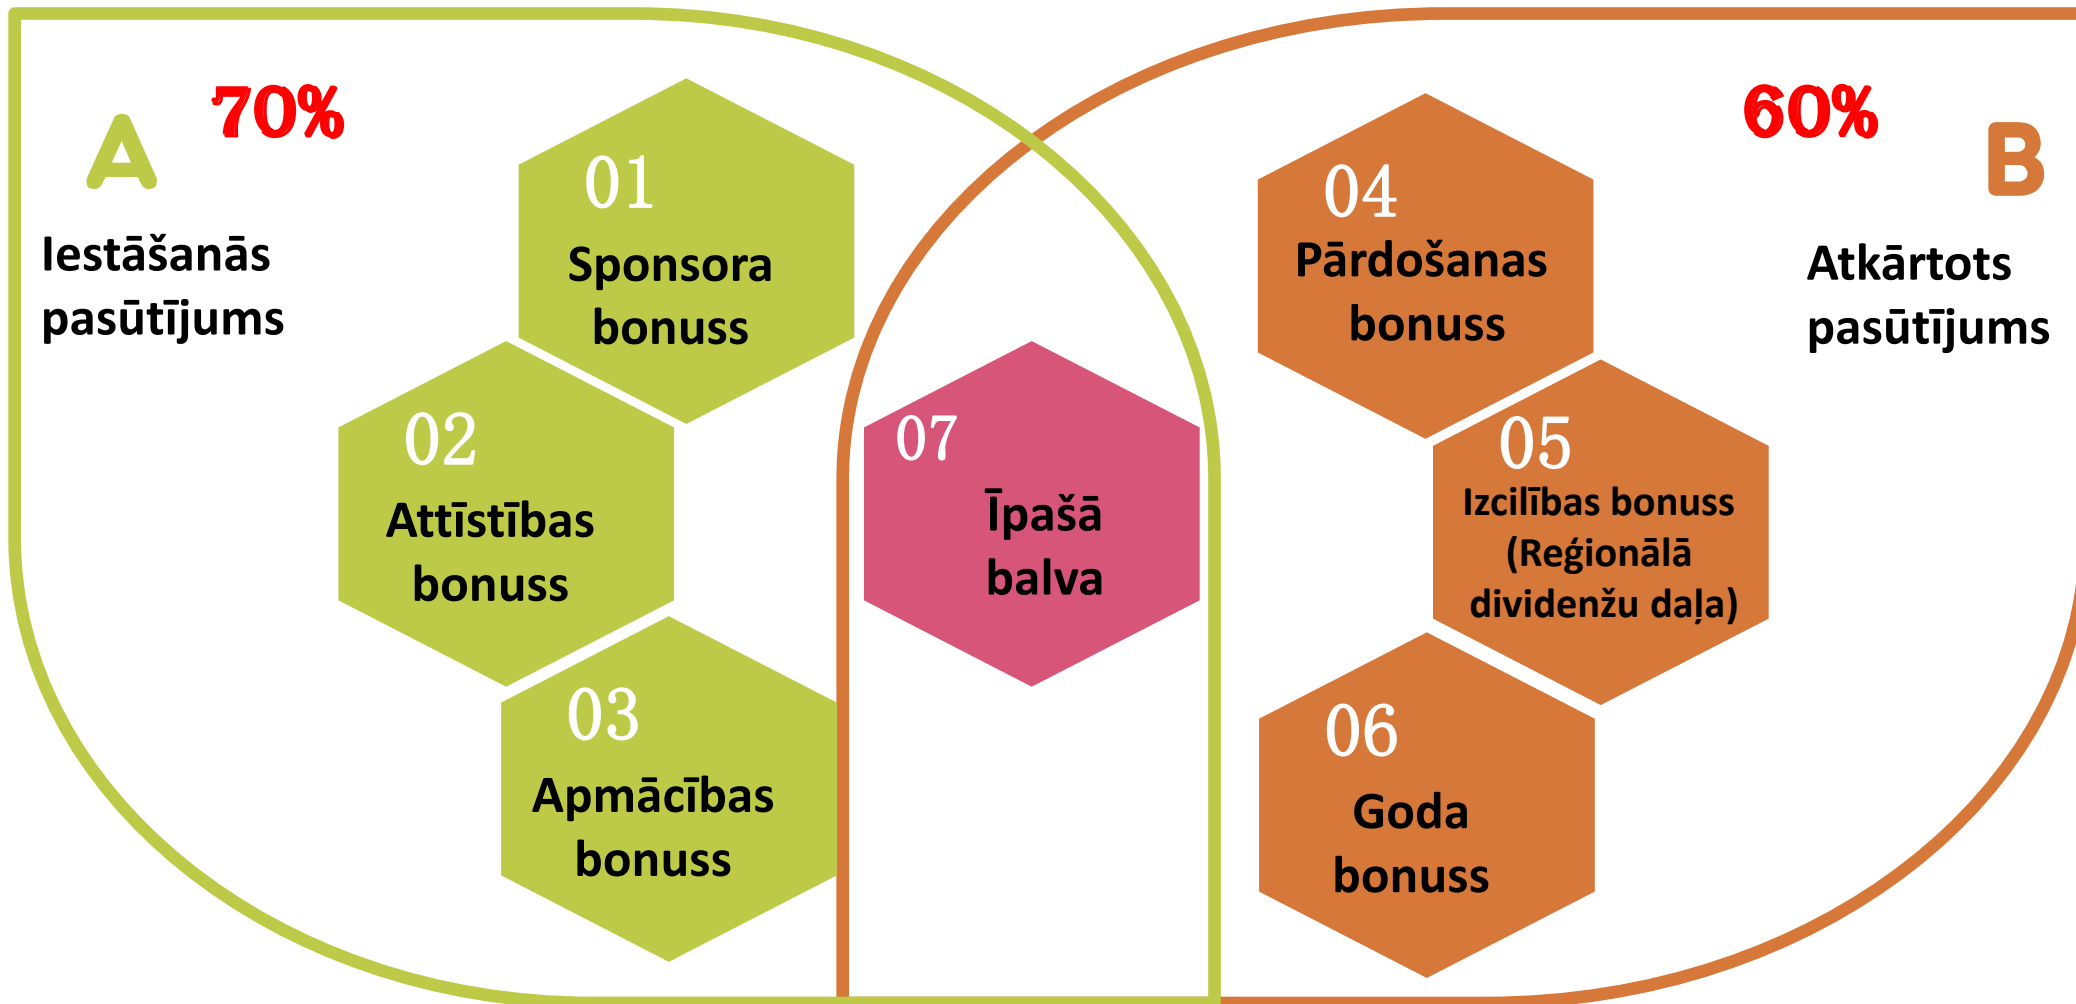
A 70%

Iestāšanās pasūtījums

01
Sponsora bonuss

02
Attīstības bonuss

03
Apmācības bonuss

07
Īpašā balva

60% B

Atkārtots pasūtījums

04
Pārdošanas bonuss

05
Izcilības bonuss (Reģionālā dividenžu daļa)

06
Goda bonuss